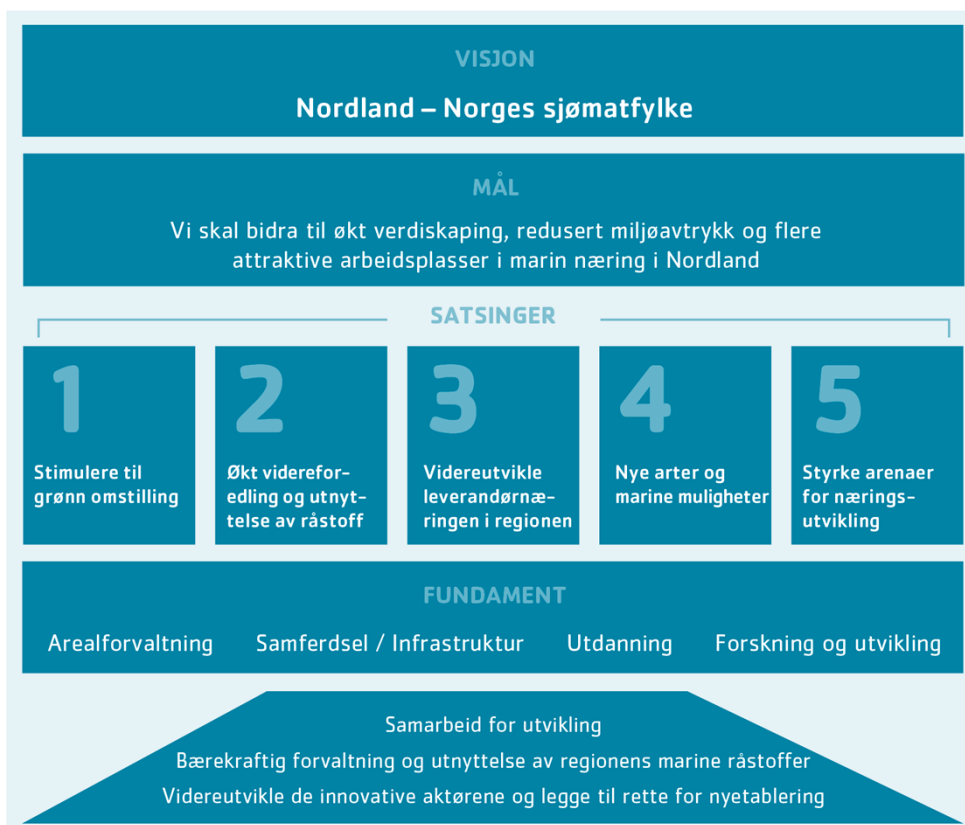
VISJON

Nordland – Norges sjømatfylke

MÅL

Vi skal bidra til økt verdiskaping, redusert miljøavtrykk og flere attraktive arbeidsplasser i marin næring i Nordland

SATSINGER

1
Stimulere til grønn omstilling

2
Økt videreforedling og utnyttelse av råstoff

3
Videreutvikle leverandørnæringen i regionen

4
Nye arter og marine muligheter

5
Styrke arenaer for næringsutvikling

FUNDAMENT

Arealforvaltning

Samferdsel / Infrastruktur

Utdanning

Forskning og utvikling

Samarbeid for utvikling

Bærekraftig forvaltning og utnyttelse av regionens marine råstoffer

Videreutvikle de innovative aktørene og legge til rette for nyetablering